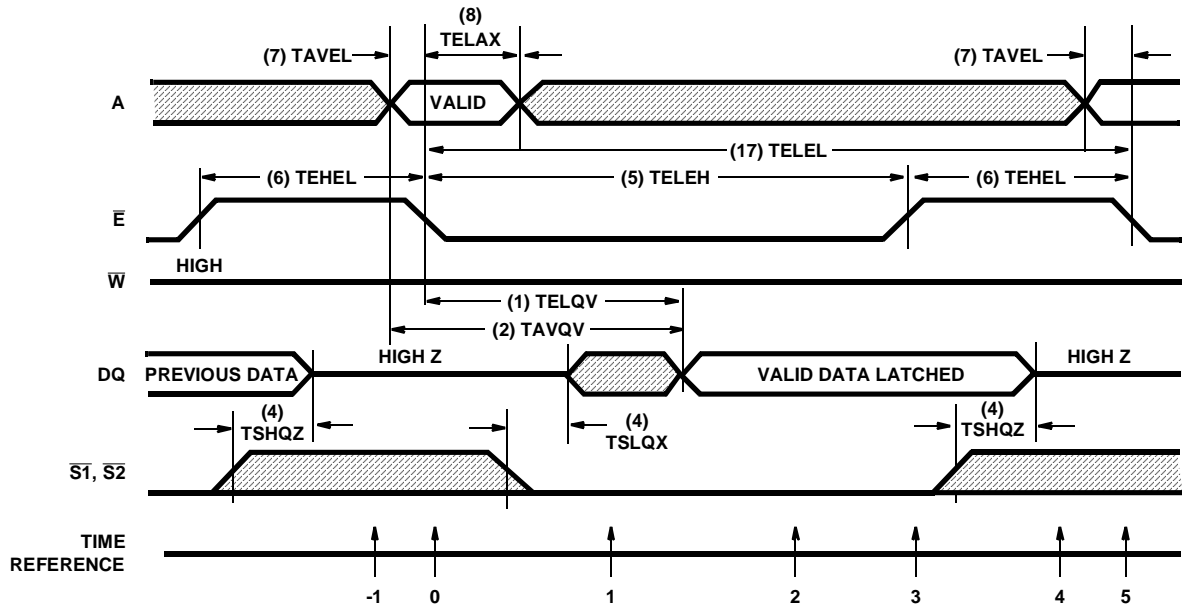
(7) TAVEL
(8) TELAX
(7) TAVEL

A

VALID

(17) TELEL

(6) TEHEL
(5) TELEH
(6) TEHEL

$\overline{E}$

HIGH

$\overline{W}$

(1) TELQV
(2) TAVQV

HIGH Z
HIGH Z

DQ

PREVIOUS DATA
VALID DATA LATCHED

(4) TSHQZ
(4) TSLQX
(4) TSHQZ

$\overline{S1}$, $\overline{S2}$

TIME REFERENCE

-1
0
1
2
3
4
5